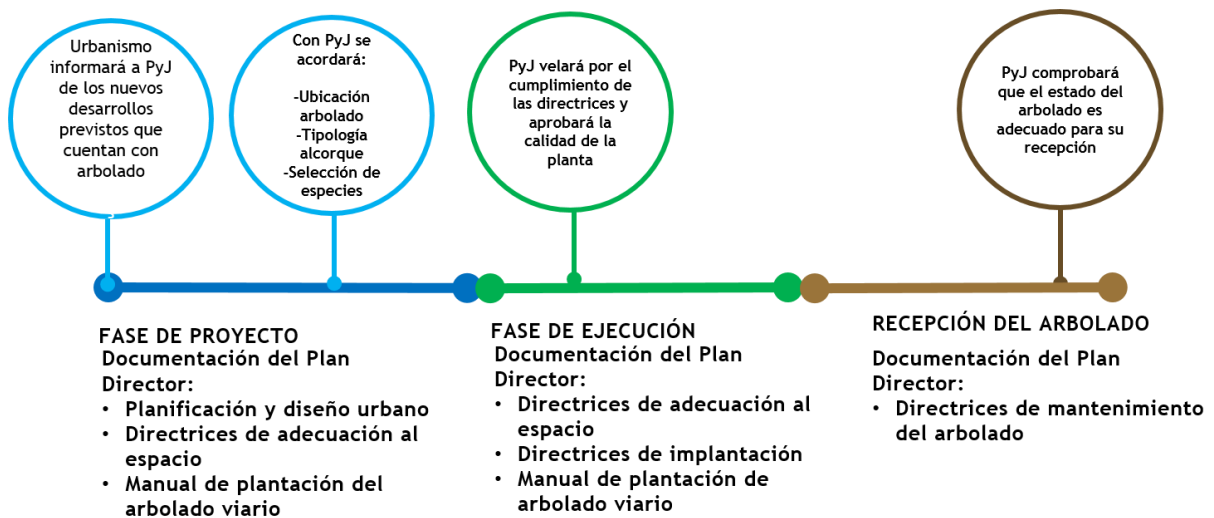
Urbanismo informará a PyJ de los nuevos desarrollos previstos que cuentan con arbolado

Con PyJ se acordará:

-Ubicación arbolado
-Tipología alcorque
-Selección de especies

PyJ velará por el cumplimiento de las directrices y aprobará la calidad de la planta

PyJ comprobará que el estado del arbolado es adecuado para su recepción

FASE DE PROYECTO
Documentación del Plan Director:
• Planificación y diseño urbano
• Directrices de adecuación al espacio
• Manual de plantación del arbolado viario

FASE DE EJECUCIÓN
Documentación del Plan Director:
• Directrices de adecuación al espacio
• Directrices de implantación
• Manual de plantación de arbolado viario

RECEPCIÓN DEL ARBOLADO
Documentación del Plan Director:
• Directrices de mantenimiento del arbolado